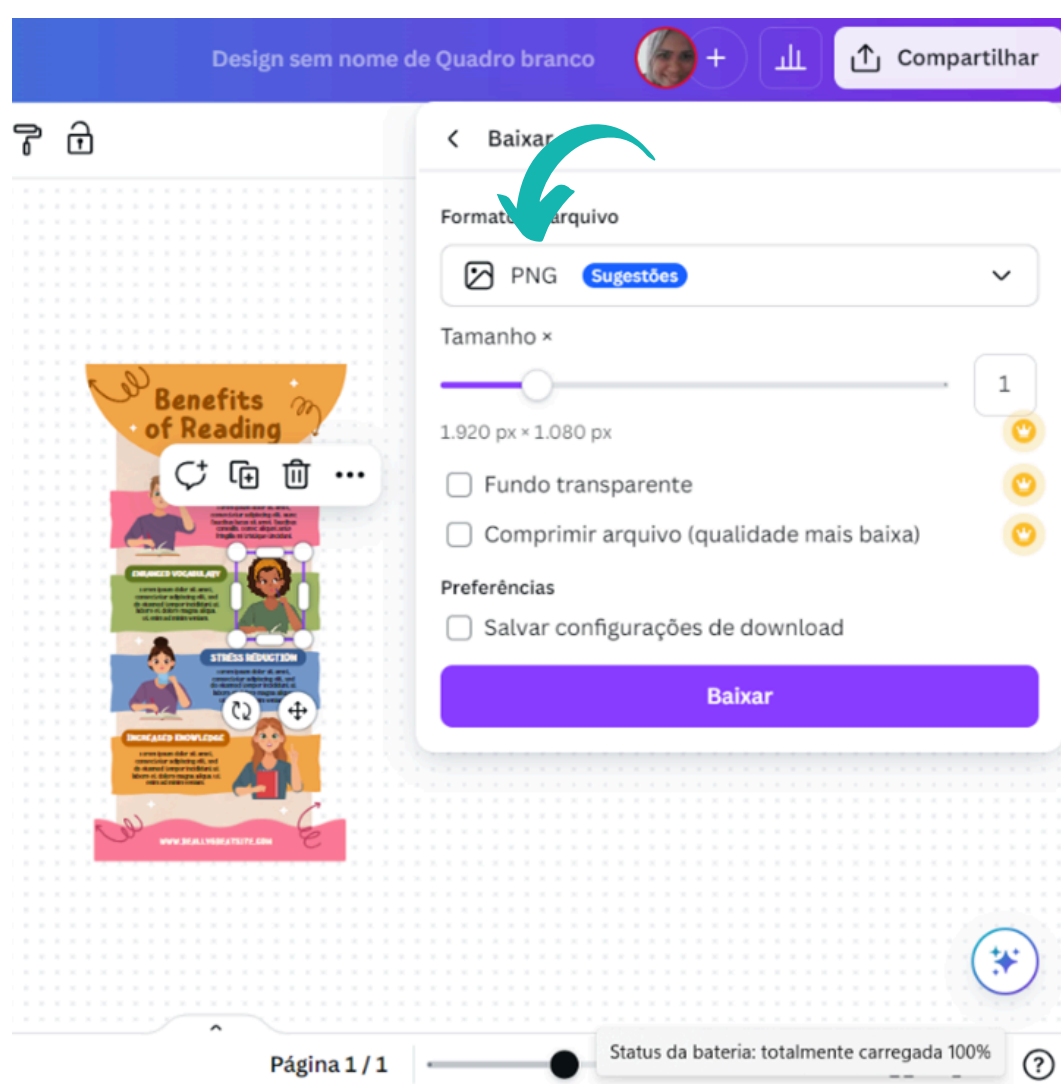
Design sem nome de Quadro branco

Compartilhar

Baixar

Format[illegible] arquivo

PNG Sugestões

Tamanho ×

1

1.920 px × 1.080 px

Fundo transparente

Comprimir arquivo (qualidade mais baixa)

Preferências

Salvar configurações de download

Baixar

Benefits of Reading

ENHANCED VOCABULARY

STRESS REDUCTION

INCREASED KNOWLEDGE

WWW.REALLYGREATSITE.COM

Página 1 / 1

Status da bateria: totalmente carregada 100%

?